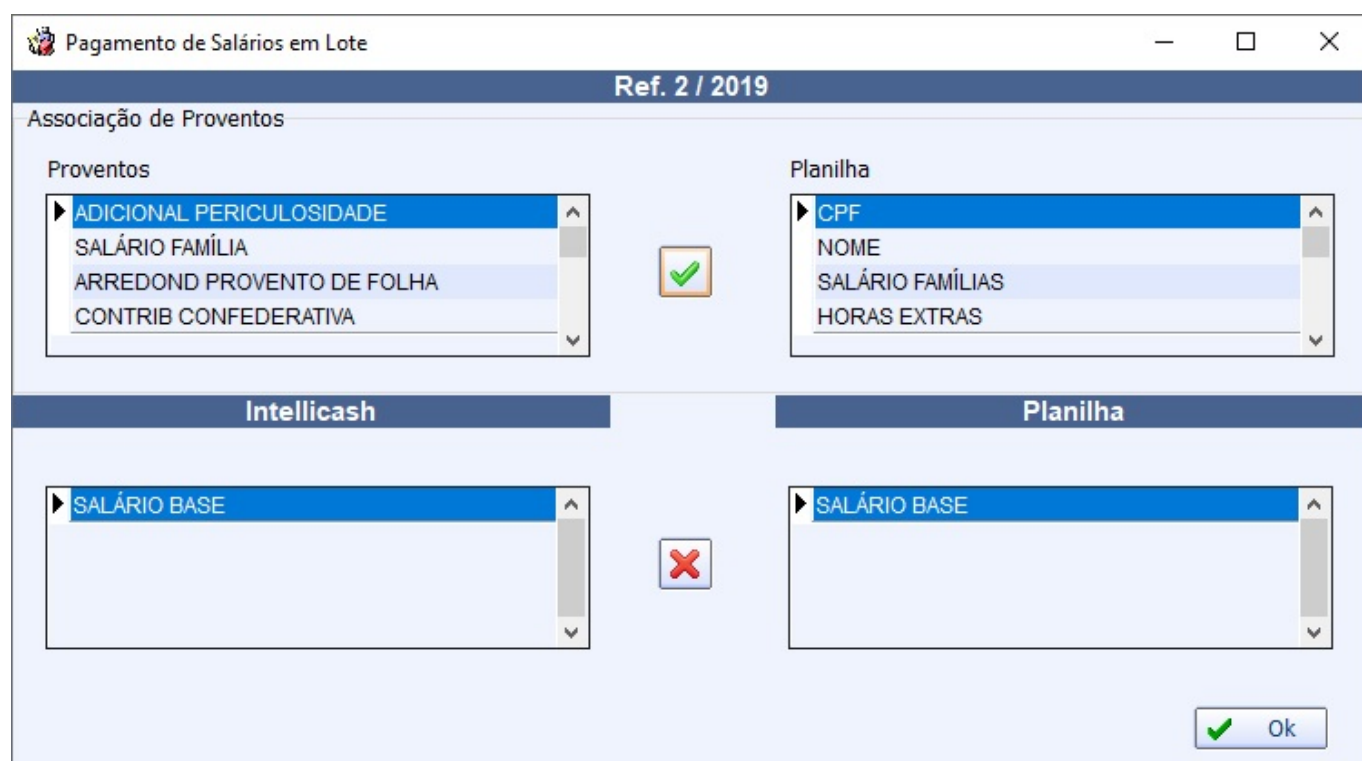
Pagamento de Salários em Lote

Ref. 2 / 2019

Associação de Proventos

Proventos

ADICIONAL PERICULOSIDADE
SALÁRIO FAMÍLIA
ARREDOND PROVENTO DE FOLHA
CONTRIB CONFEDERATIVA

Planilha

CPF
NOME
SALÁRIO FAMÍLIAS
HORAS EXTRAS

Intellicash

Planilha

SALÁRIO BASE

SALÁRIO BASE

Ok